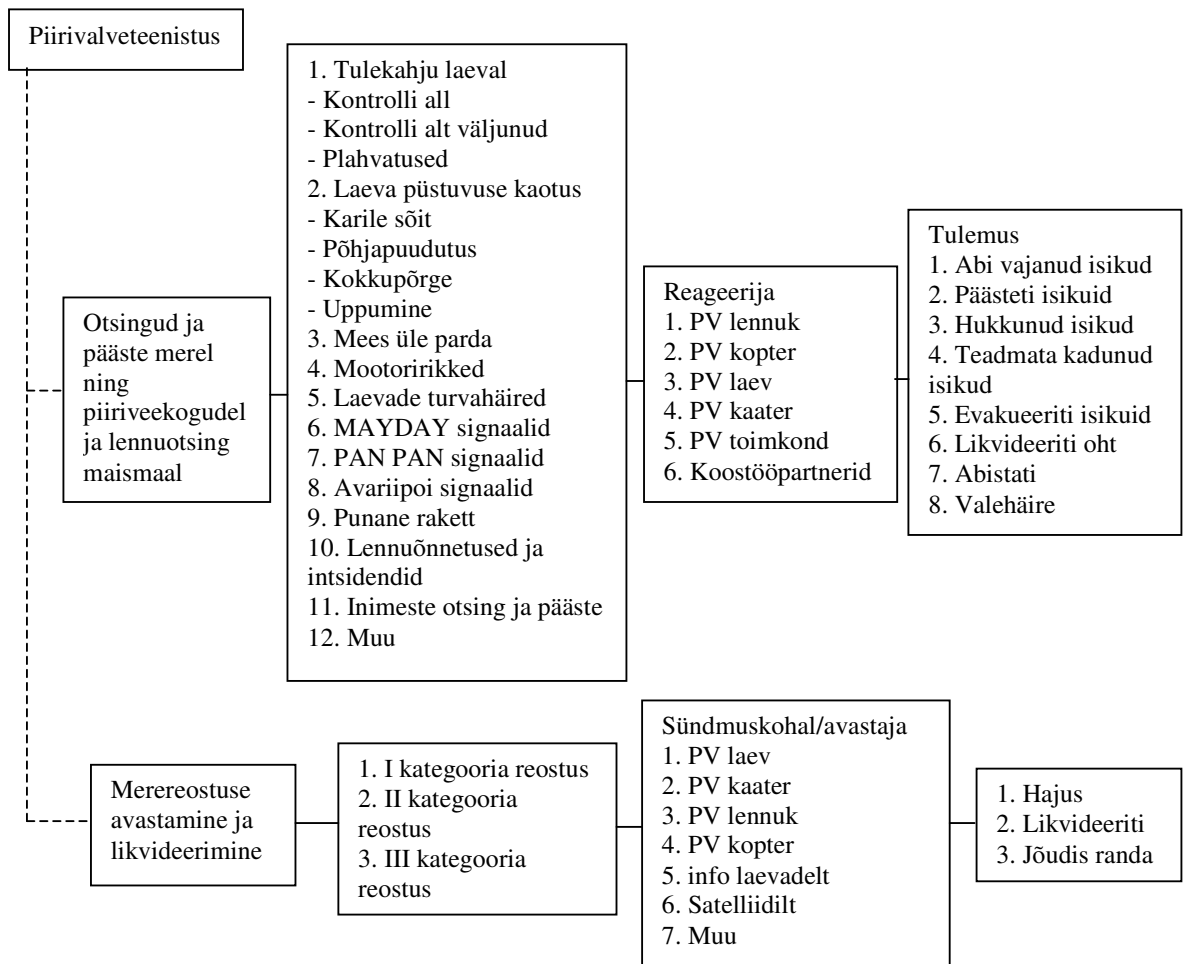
Piirivalveteenistus

Otsingud ja pääste merel ning piiriveekogudel ja lennuotsing maismaal

1. Tulekahju laeval
- Kontrolli all
- Kontrolli alt väljunud
- Plahvatused
2. Laeva püstuvuse kaotus
- Karile sõit
- Põhjapuudutus
- Kokkupõrge
- Uppumine
3. Mees üle parda
4. Mootoririkked
5. Laevade turvahäired
6. MAYDAY signaalid
7. PAN PAN signaalid
8. Avariipoi signaalid
9. Punane rakett
10. Lennuõnnetused ja intsidendid
11. Inimeste otsing ja pääste
12. Muu

Reageerija
1. PV lennuk
2. PV kopter
3. PV laev
4. PV kaater
5. PV toimkond
6. Koostööpartnerid

Tulemus
1. Abi vajanud isikud
2. Päästeti isikuid
3. Hukkunud isikud
4. Teadmata kadunud isikud
5. Evakueeriti isikuid
6. Likvideeriti oht
7. Abistati
8. Valehäire

Merereostuse avastamine ja likvideerimine

1. I kategooria reostus
2. II kategooria reostus
3. III kategooria reostus

Sündmuskohal/avastaja
1. PV laev
2. PV kaater
3. PV lennuk
4. PV kopter
5. info laevadelt
6. Satelliidilt
7. Muu

1. Hajus
2. Likvideeriti
3. Jõudis randa